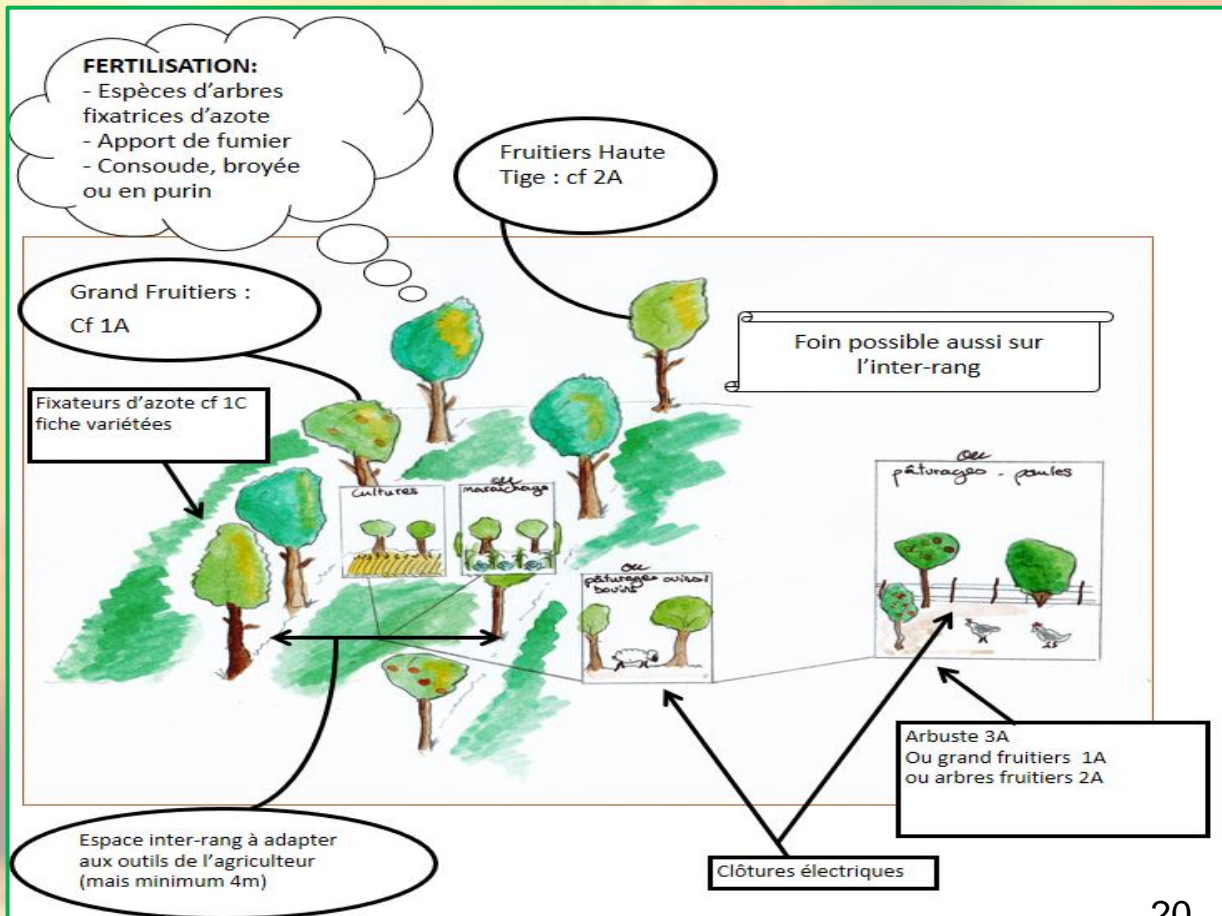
FERTILISATION:
- Espèces d'arbres fixatrices d'azote
- Apport de fumier
- Consoude, broyée ou en purin

Fruitiers Haute Tige : cf 2A

Grand Fruitiers : Cf 1A

Foin possible aussi sur l'inter-rang

Fixateurs d'azote cf 1C fiche variétées

Cultures

ou maraichage

ou pâturages ovins bovins

ou pâturages - poules

Arbuste 3A
Ou grand fruitiers 1A
ou arbres fruitiers 2A

Espace inter-rang à adapter aux outils de l'agriculteur (mais minimum 4m)

Clôtures électriques

20